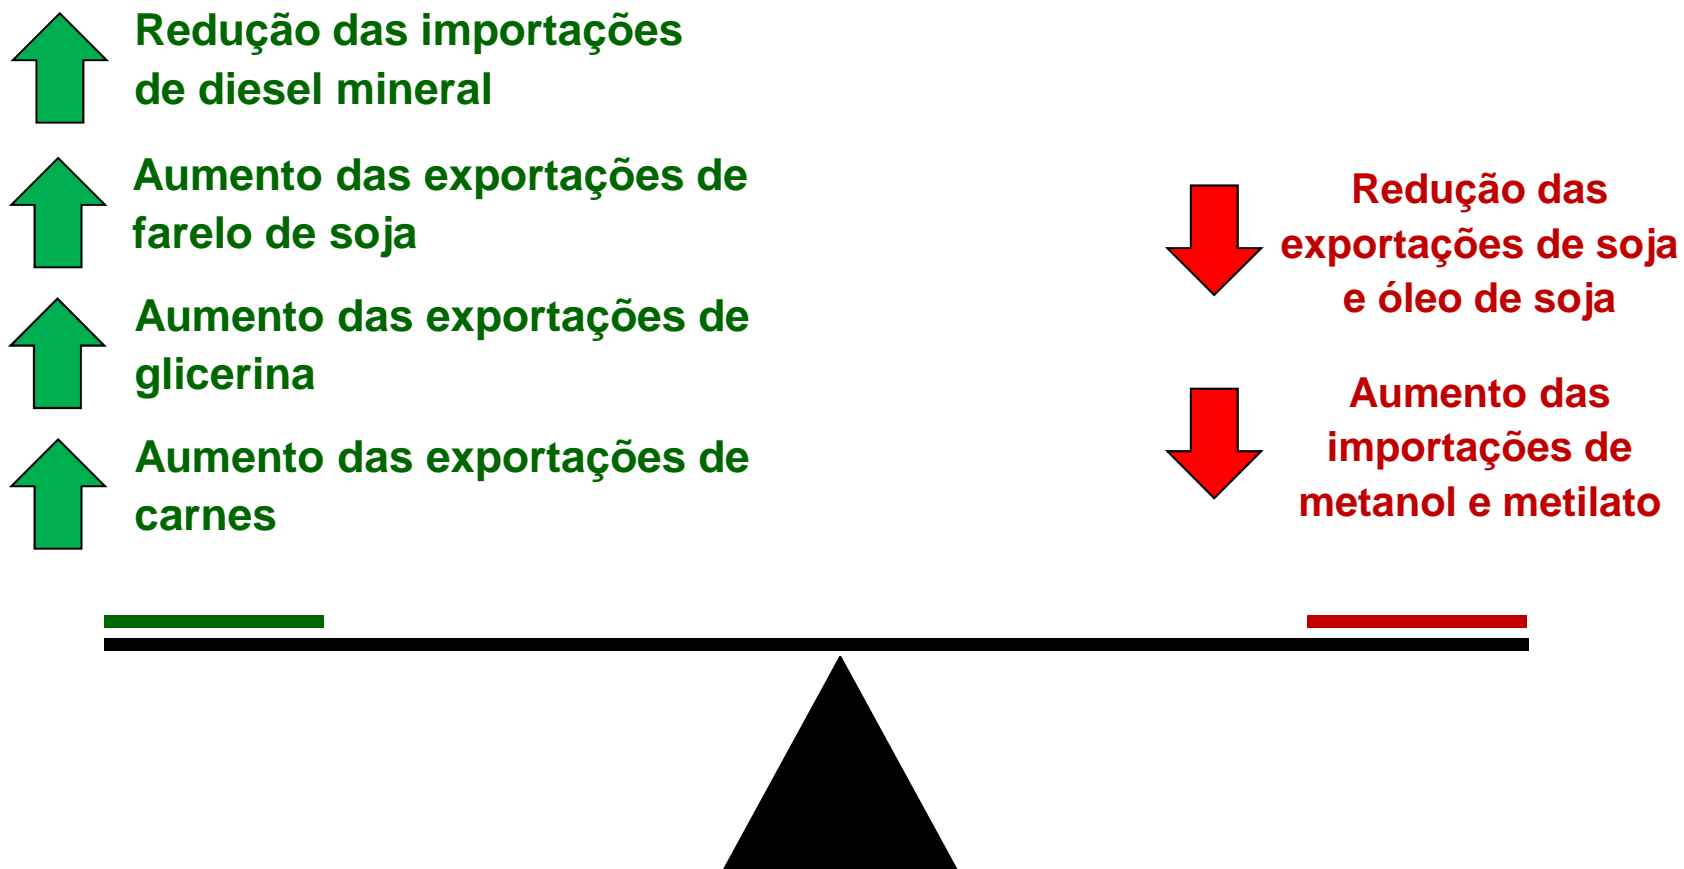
Redução das importações de diesel mineral

Aumento das exportações de farelo de soja

Aumento das exportações de glicerina

Aumento das exportações de carnes

Redução das exportações de soja e óleo de soja

Aumento das importações de metanol e metilato